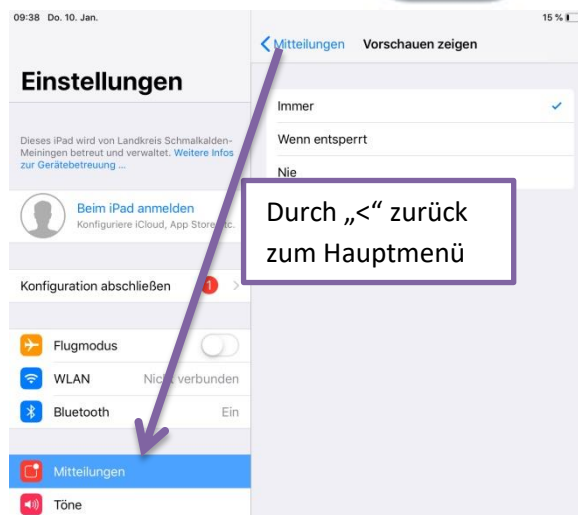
09:38 Do. 10. Jan.

15 %

Einstellungen

Dieses iPad wird von Landkreis Schmalkalden-Meiningen betreut und verwaltet. Weitere Infos zur Gerätebetreuung ...

Beim iPad anmelden
Konfiguriere iCloud, App Store etc.

Konfiguration abschließen 1

Flugmodus

WLAN Nicht verbunden

Bluetooth Ein

Mitteilungen

Töne

< Mitteilungen Vorschauen zeigen

Immer

Wenn entsperrt

Nie

Durch „<“ zurück zum Hauptmenü